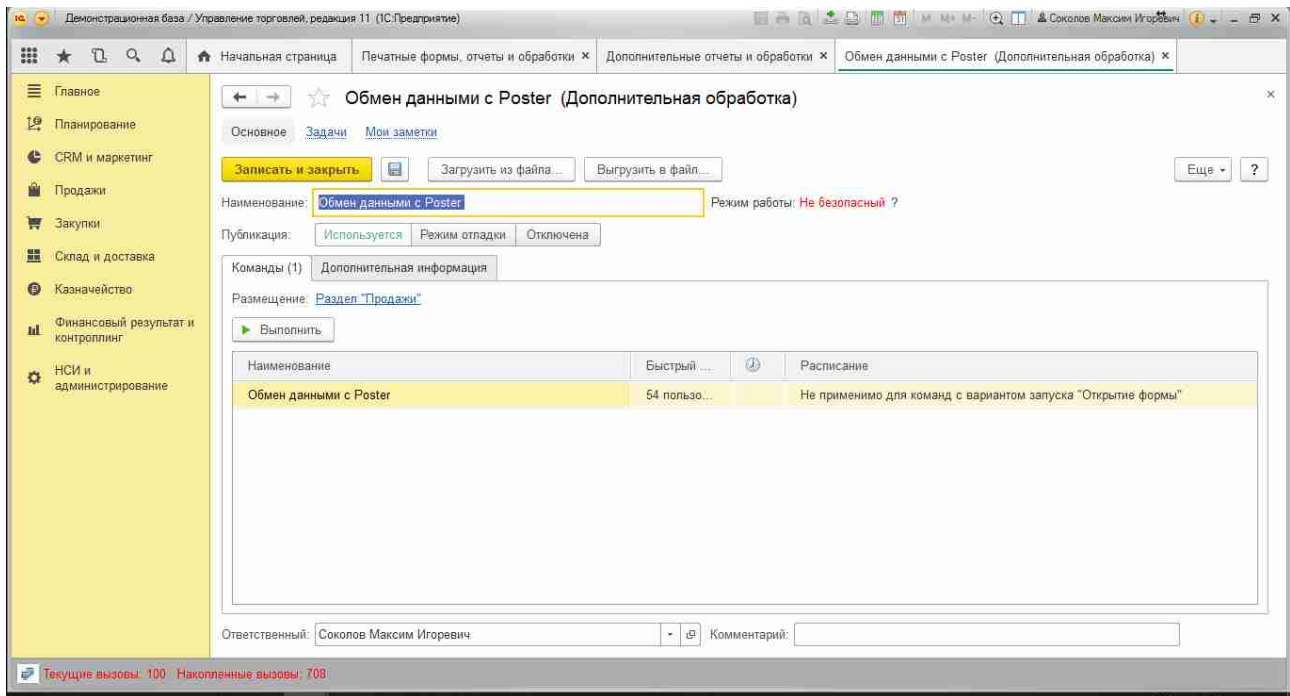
Демонстрационная база / Управление торговлей, редакция 11 (1С:Предприятие)

M M+ M-

Соколов Максим Игоревич

Начальная страница | Печатные формы, отчеты и обработки × | Дополнительные отчеты и обработки × | Обмен данными с Poster (Дополнительная обработка) ×

Главное
Планирование
CRM и маркетинг
Продажи
Закупки
Склад и доставка
Казначейство
Финансовый результат и контроллинг
НСИ и администрирование

Обмен данными с Poster (Дополнительная обработка)

Основное Задачи Мои заметки

Записать и закрыть | Загрузить из файла... | Выгрузить в файл... | Еще | ?

Наименование: Обмен данными с Poster

Режим работы: Не безопасный ?

Публикация: Используется | Режим отладки | Отключена

Команды (1) | Дополнительная информация

Размещение: Раздел "Продажи"

Выполнить

| Наименование | Быстрый ... | | Расписание |
|---|---|---|---|
| Обмен данными с Poster | 54 пользо... | | Не применимо для команд с вариантом запуска "Открытие формы" |

Ответственный: Соколов Максим Игоревич

Комментарий:

Текущие вызовы: 100 Накопленные вызовы: 708